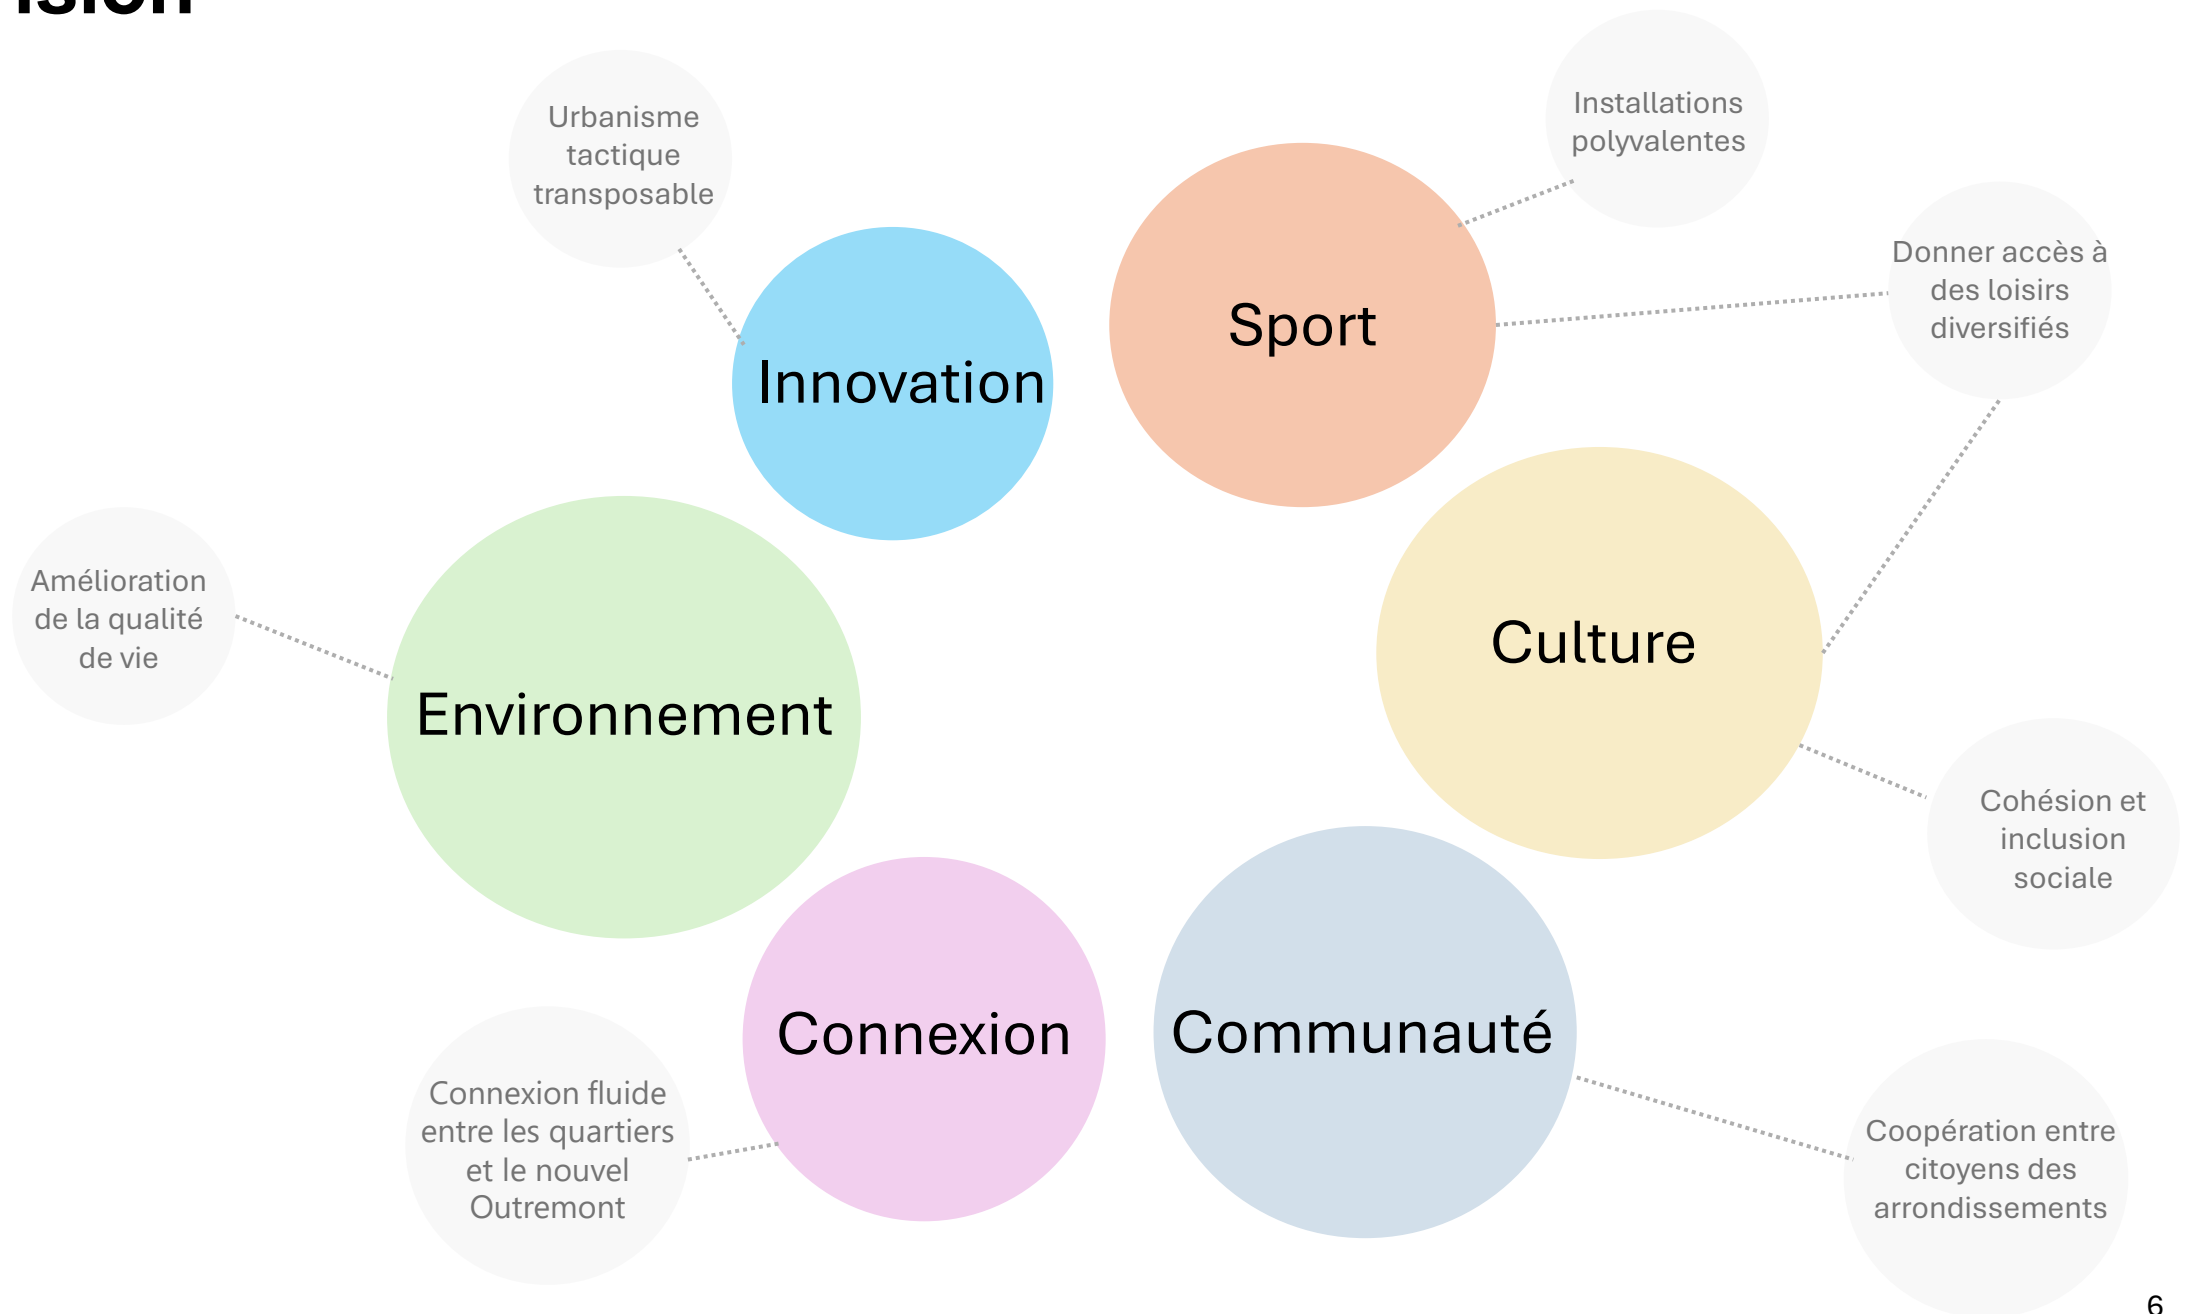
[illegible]

Urbanisme tactique transposable

Innovation

Sport

Installations polyvalentes

Donner accès à des loisirs diversifiés

Amélioration de la qualité de vie

Environnement

Culture

Cohésion et inclusion sociale

Connexion

Communauté

Connexion fluide entre les quartiers et le nouvel Outremont

Coopération entre citoyens des arrondissements

6